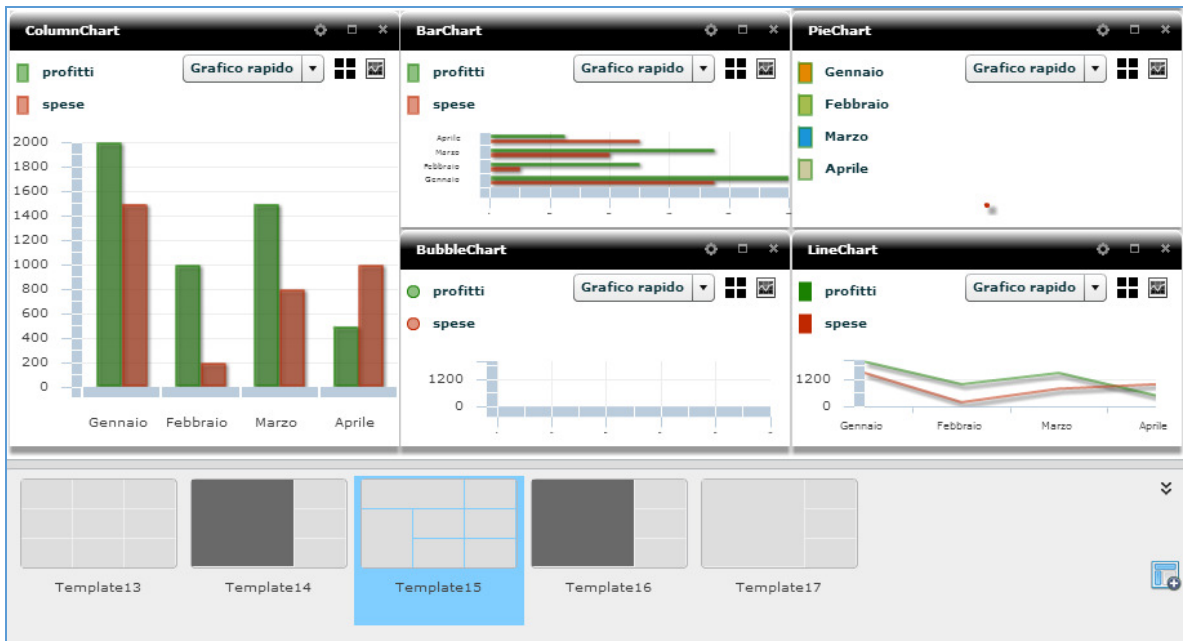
ColumnChart

profitti

spese

Grafico rapido

2000
1800
1600
1400
1200
1000
800
600
400
200
0

Gennaio Febbraio Marzo Aprile

BarChart

profitti

spese

Grafico rapido

Aprile
Marzo
Febbraio
Gennaio

PieChart

Gennaio

Febbraio

Marzo

Aprile

Grafico rapido

BubbleChart

profitti

spese

Grafico rapido

1200
0

LineChart

profitti

spese

Grafico rapido

1200
0

Gennaio Febbraio Marzo Aprile

Template13 Template14 Template15 Template16 Template17